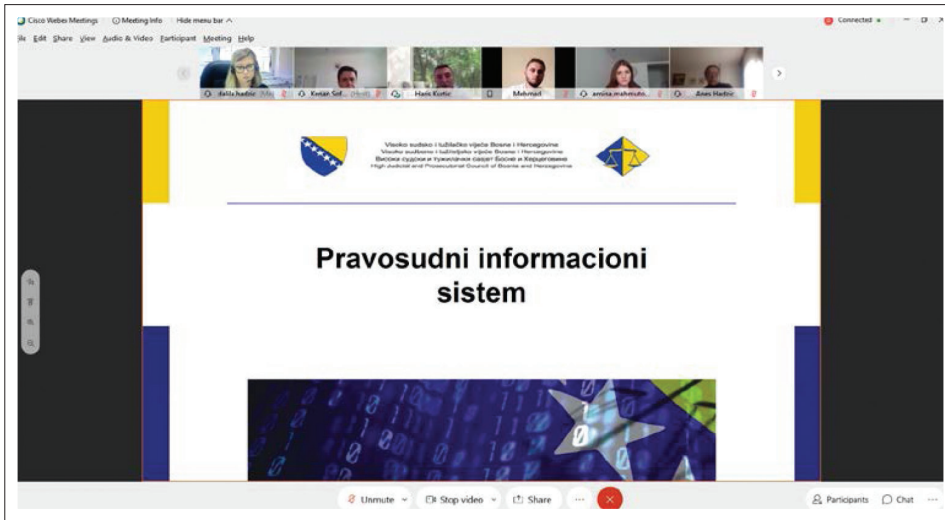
Cisco Webex Meetings  Meeting Info  Hide menu bar ^  Connected •

File Edit Share View Audio & Video Participant Meeting Help

dalila.hadzic (Me)  Kenan Sof... (Host)  Haris Kurtic  Mehmed  amina.mahmuto...  Anes Hadzic

Visoko sudsko i tužilačko vijeće Bosne i Hercegovine
Visoko sudbeno i tužiteljsko vijeće Bosne i Hercegovine
Високи судски и тужилачки савјет Босне и Херцеговине
High Judicial and Prosecutorial Council of Bosnia and Herzegovina

Pravosudni informacioni sistem

Unmute  Stop video  Share  ...  Participants  Chat  ...